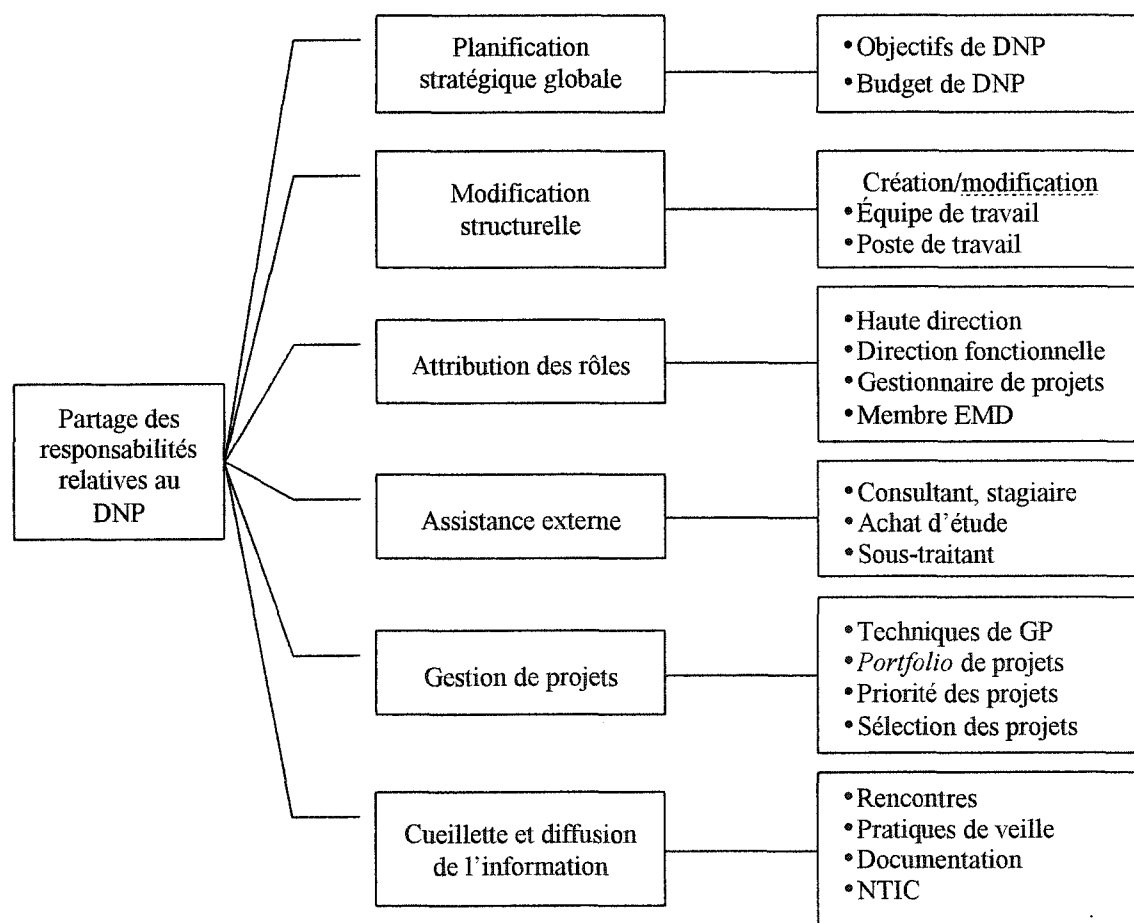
Partage des responsabilités relatives au DNP

Planification stratégique globale

• Objectifs de DNP
• Budget de DNP

Modification structurelle

Création/modification
• Équipe de travail
• Poste de travail

Attribution des rôles

• Haute direction
• Direction fonctionnelle
• Gestionnaire de projets
• Membre EMD

Assistance externe

• Consultant, stagiaire
• Achat d'étude
• Sous-traitant

Gestion de projets

• Techniques de GP
• *Portfolio* de projets
• Priorité des projets
• Sélection des projets

Cueillette et diffusion de l'information

• Rencontres
• Pratiques de veille
• Documentation
• NTIC